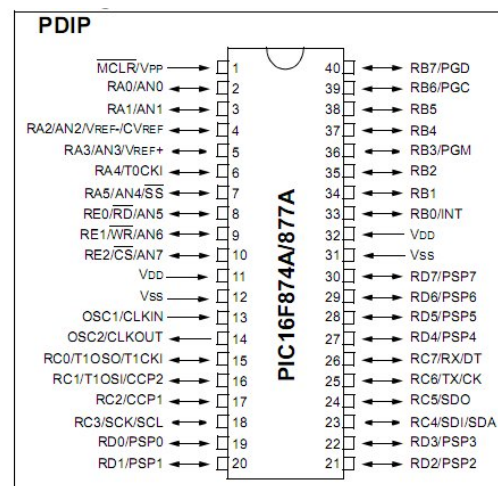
PDIP

$\overline{MCLR}$/VPP 1
RA0/AN0 2
RA1/AN1 3
RA2/AN2/VREF-/CVREF 4
RA3/AN3/VREF+ 5
RA4/T0CKI 6
RA5/AN4/$\overline{SS}$ 7
RE0/$\overline{RD}$/AN5 8
RE1/$\overline{WR}$/AN6 9
RE2/$\overline{CS}$/AN7 10
VDD 11
VSS 12
OSC1/CLKIN 13
OSC2/CLKOUT 14
RC0/T1OSO/T1CKI 15
RC1/T1OSI/CCP2 16
RC2/CCP1 17
RC3/SCK/SCL 18
RD0/PSP0 19
RD1/PSP1 20

PIC16F874A/877A

40 RB7/PGD
39 RB6/PGC
38 RB5
37 RB4
36 RB3/PGM
35 RB2
34 RB1
33 RB0/INT
32 VDD
31 VSS
30 RD7/PSP7
29 RD6/PSP6
28 RD5/PSP5
27 RD4/PSP4
26 RC7/RX/DT
25 RC6/TX/CK
24 RC5/SDO
23 RC4/SDI/SDA
22 RD3/PSP3
21 RD2/PSP2